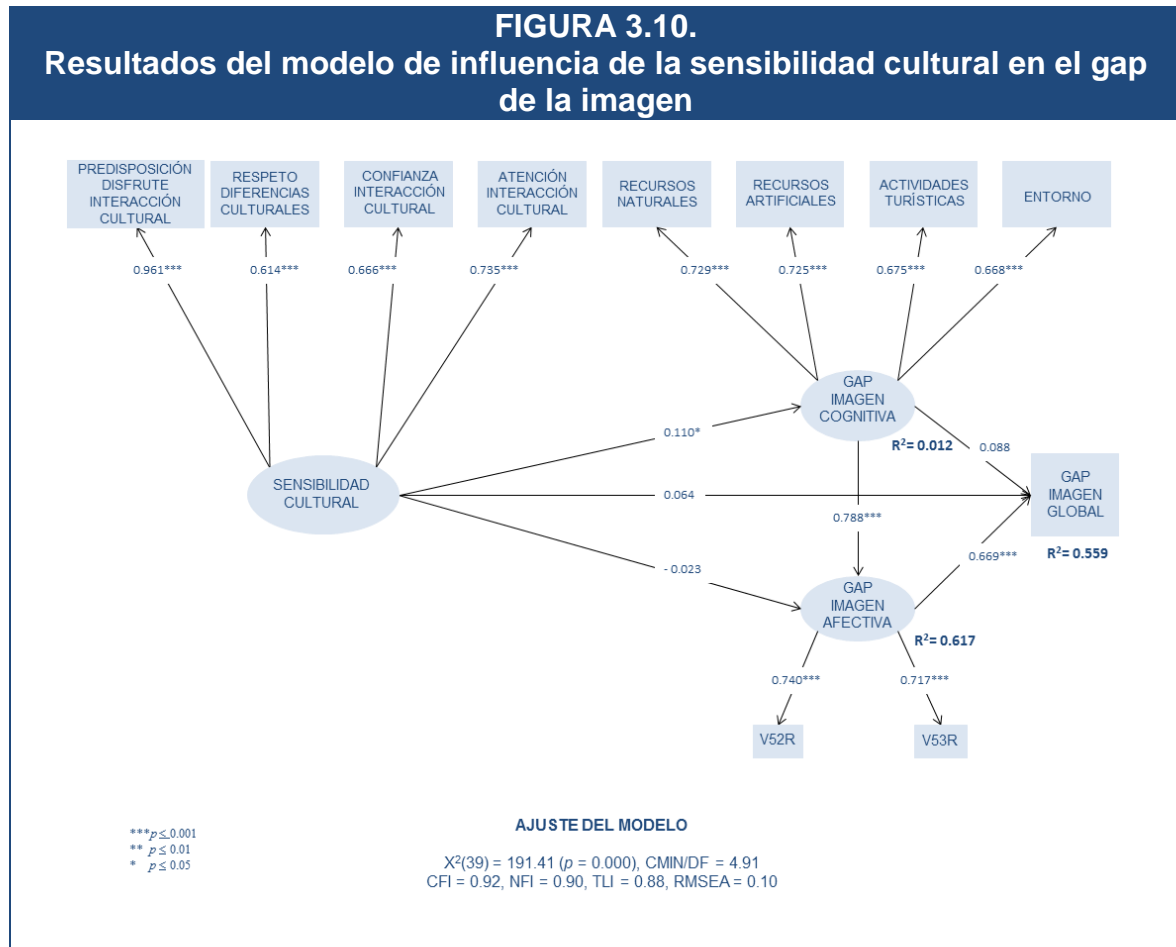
FIGURA 3.10.
Resultados del modelo de influencia de la sensibilidad cultural en el gap de la imagen

PREDISPOSICIÓN DISFRUTE INTERACCIÓN CULTURAL

RESPETO DIFERENCIAS CULTURALES

CONFIANZA INTERACCIÓN CULTURAL

ATENCIÓN INTERACCIÓN CULTURAL

RECURSOS NATURALES

RECURSOS ARTIFICIALES

ACTIVIDADES TURÍSTICAS

ENTORNO

0.961***
0.614***
0.666***
0.735***
0.729***
0.725***
0.675***
0.668***

GAP IMAGEN COGNITIVA

$R^2$= 0.012

0.110*
0.088

SENSIBILIDAD CULTURAL

0.064

GAP IMAGEN GLOBAL

0.788***

$R^2$= 0.559

0.669***

- 0.023

GAP IMAGEN AFECTIVA

$R^2$= 0.617

0.740***
0.717***

V52R
V53R

***$p \leq 0.001$
** $p \leq 0.01$
* $p \leq 0.05$

AJUSTE DEL MODELO

$X^2$(39) = 191.41 ($p$ = 0.000), CMIN/DF = 4.91
CFI = 0.92, NFI = 0.90, TLI = 0.88, RMSEA = 0.10